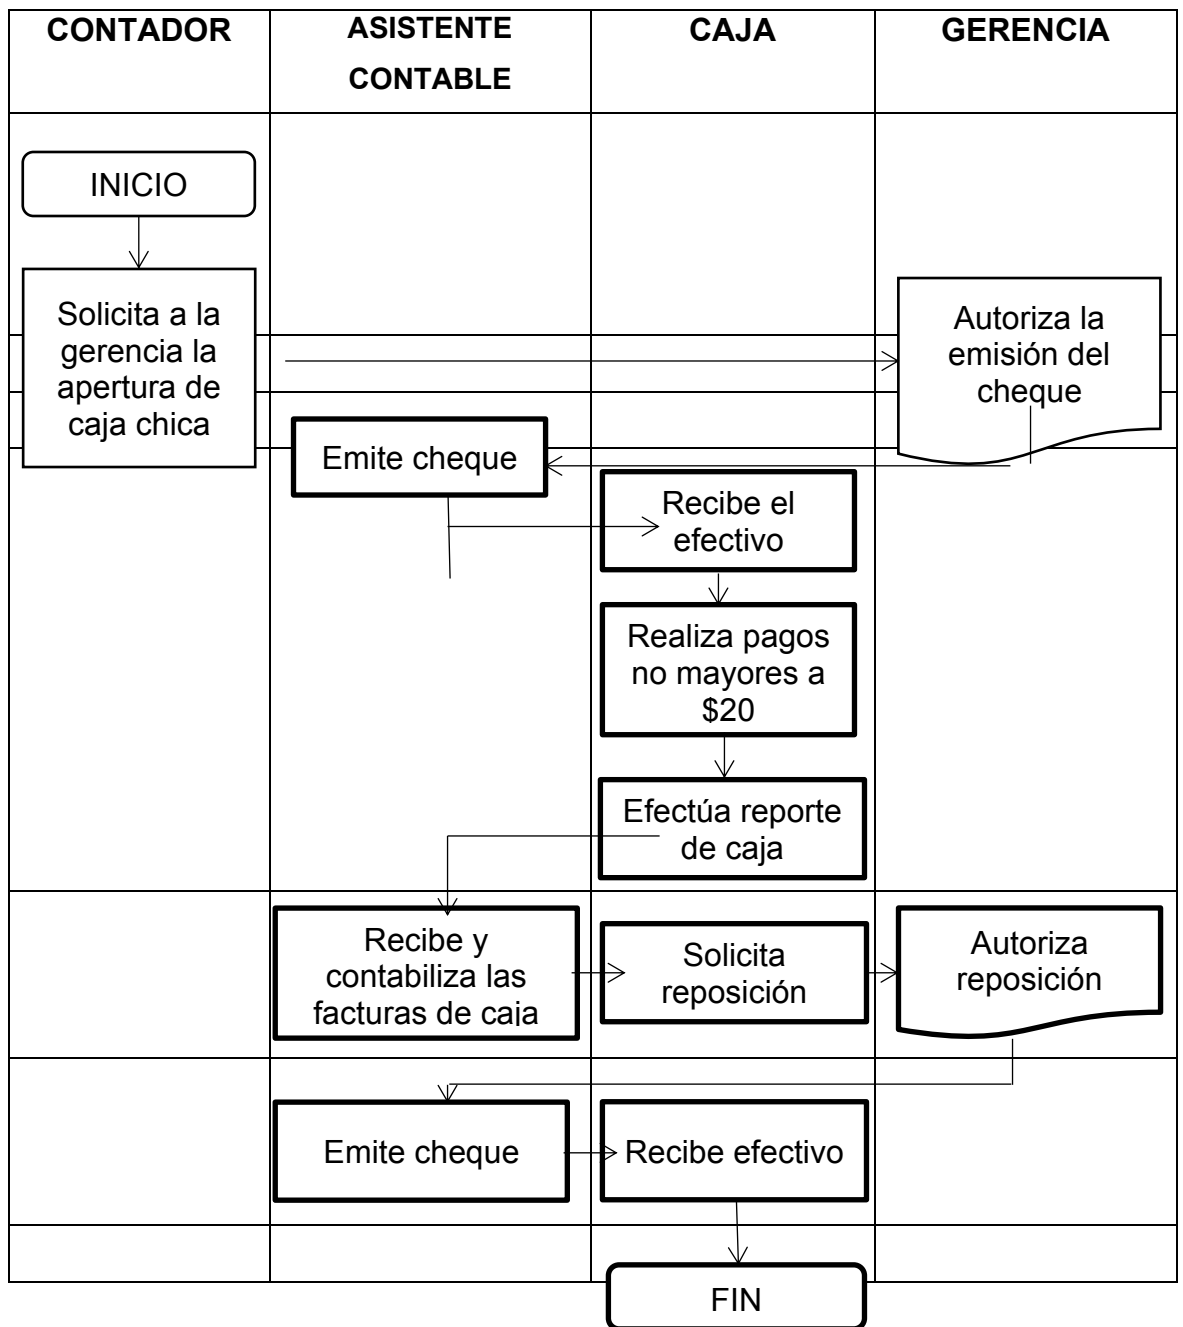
| CONTADOR | ASISTENTE CONTABLE | CAJA | GERENCIA |
|---|---|---|---|

INICIO

Solicita a la gerencia la apertura de caja chica

Autoriza la emisión del cheque

Emite cheque

Recibe el efectivo

Realiza pagos no mayores a \$20

Efectúa reporte de caja

Recibe y contabiliza las facturas de caja

Solicita reposición

Autoriza reposición

Emite cheque

Recibe efectivo

FIN